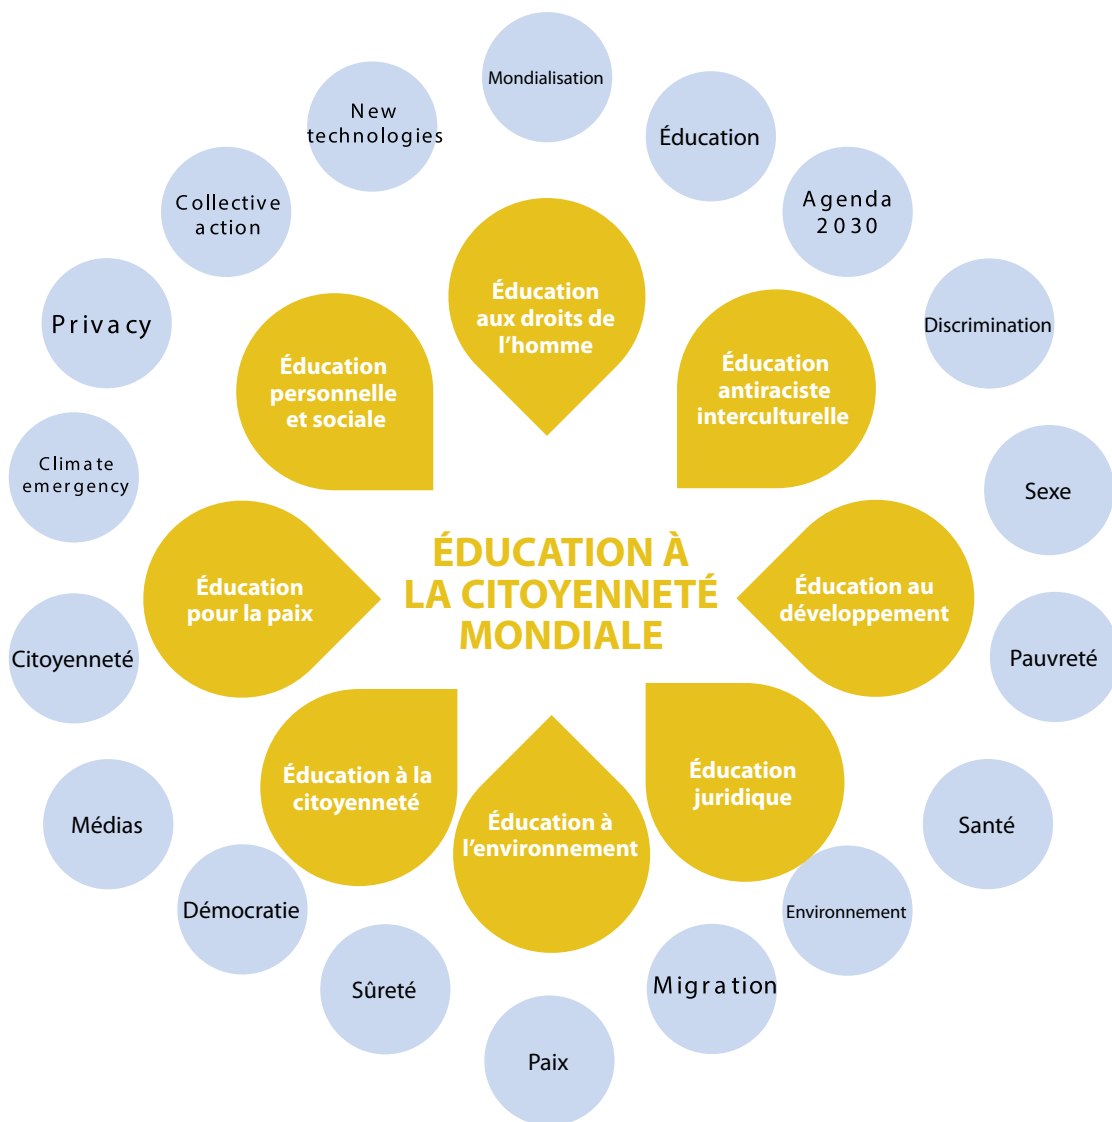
ÉDUCATION À LA CITOYENNETÉ MONDIALE

Éducation aux droits de l'homme

Éducation antiraciste interculturelle

Éducation au développement

Éducation juridique

Éducation à l'environnement

Éducation à la citoyenneté

Éducation pour la paix

Éducation personnelle et sociale

Mondialisation

Éducation

Agenda 2030

Discrimination

Sexe

Pauvreté

Santé

Environnement

Migration

Paix

Sûreté

Démocratie

Médias

Citoyenneté

Climate emergency

Privacy

Collective action

New technologies